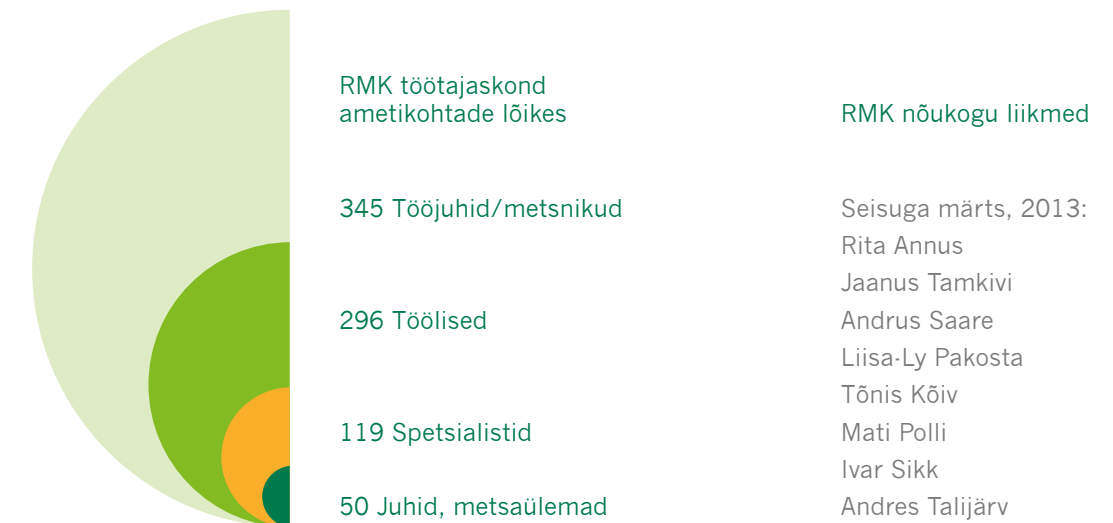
RMK töötajaskond ametikohtade lõikes

345 Tööjuhid/metsnikud

296 Töölised

119 Spetsialistid

50 Juhid, metsaülemad

RMK nõukogu liikmed

Seisuga märts, 2013:
Rita Annus
Jaanus Tamkivi
Andrus Saare
Liisa-Ly Pakosta
Tõnis Kõiv
Mati Polli
Ivar Sikk
Andres Talijärv